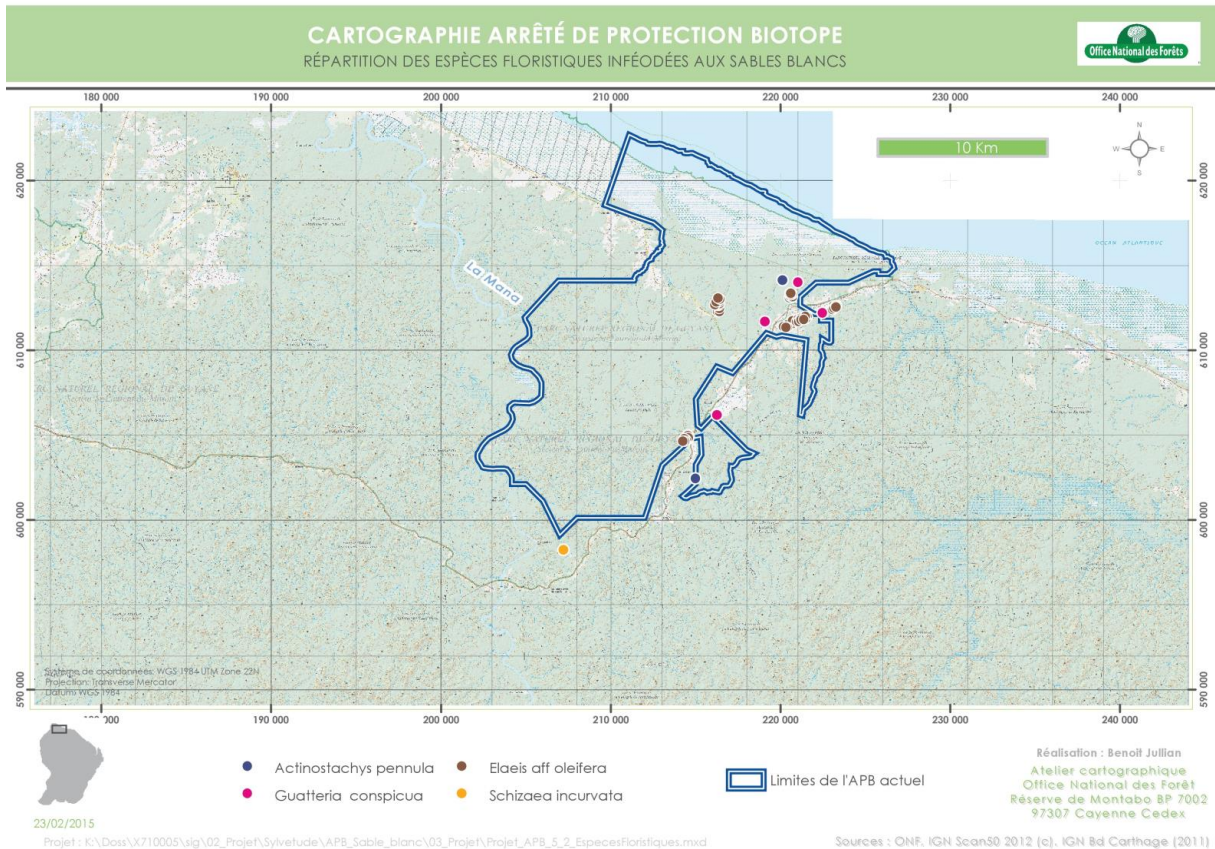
CARTOGRAPHIE ARRÊTÉ DE PROTECTION BIOTOPE
RÉPARTITION DES ESPÈCES FLORISTIQUES INFÉODÉES AUX SABLES BLANCS

Office National des Forêts

180 000 190 000 200 000 210 000 220 000 230 000 240 000

620 000
610 000
600 000
590 000

10 Km

N
W E
S

La Mana

OCEAN ATLANTIQUE

Système de coordonnées: WGS 1984 UTM Zone 22N
Projection: Transverse Mercator
Datum: WGS 1984

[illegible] 000 190 000 200 000 210 000 220 000 230 000 240 000

Actinostachys pennula
Guatteria conspicua
Elaeis aff oleifera
Schizaea incurvata

Limites de l'APB actuel

Réalisation : Benoit Jullian
Atelier cartographique
Office National des Forêt
Réserve de Montabo BP 7002
97307 Cayenne Cedex

23/02/2015
Projet : K:\Doss\X710005\sig\02_Projet\Sylvetude\APB_Sable_blanc\03_Projet\Projet_APB_S_2_EspecesFloristiques.mxd

Sources : ONF, IGN Scan50 2012 (c), IGN Bd Carthage (2011)